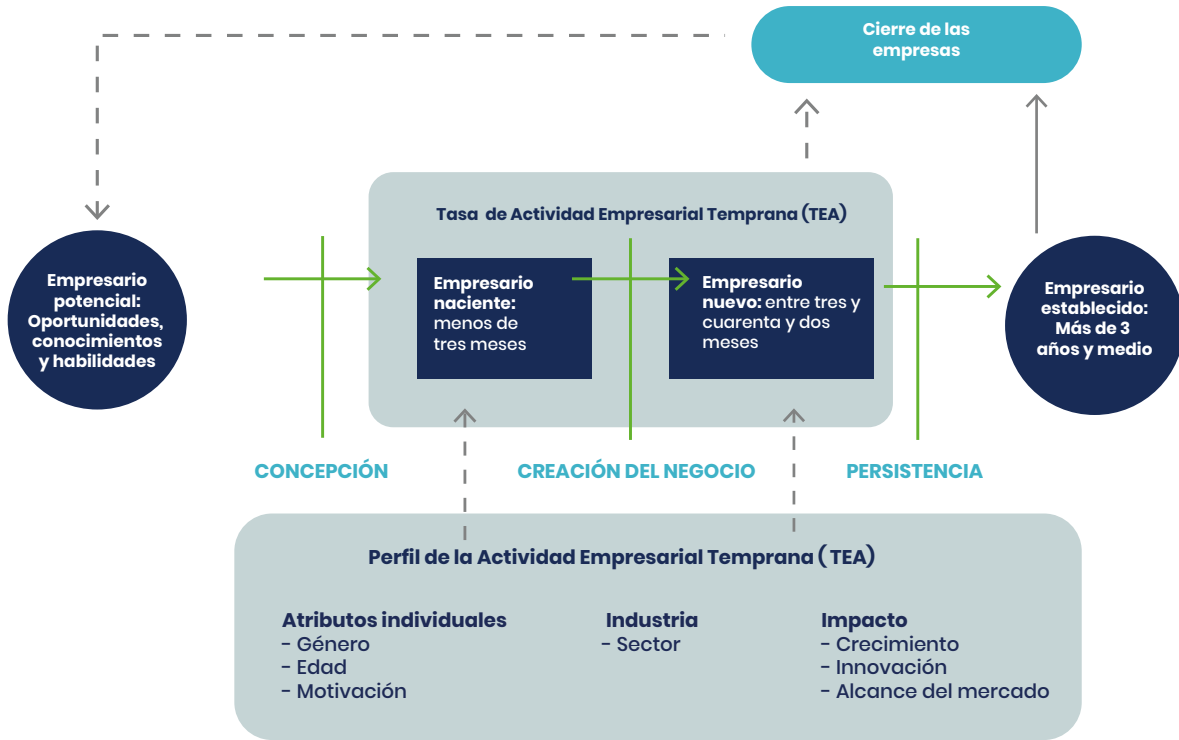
Cierre de las empresas

Tasa de Actividad Empresarial Temprana (TEA)

Empresario potencial: Oportunidades, conocimientos y habilidades

Empresario naciente: menos de tres meses

Empresario nuevo: entre tres y cuarenta y dos meses

Empresario establecido: Más de 3 años y medio

CONCEPCIÓN

CREACIÓN DEL NEGOCIO

PERSISTENCIA

Perfil de la Actividad Empresarial Temprana (TEA)

Atributos individuales
- Género
- Edad
- Motivación

Industria
- Sector

Impacto
- Crecimiento
- Innovación
- Alcance del mercado